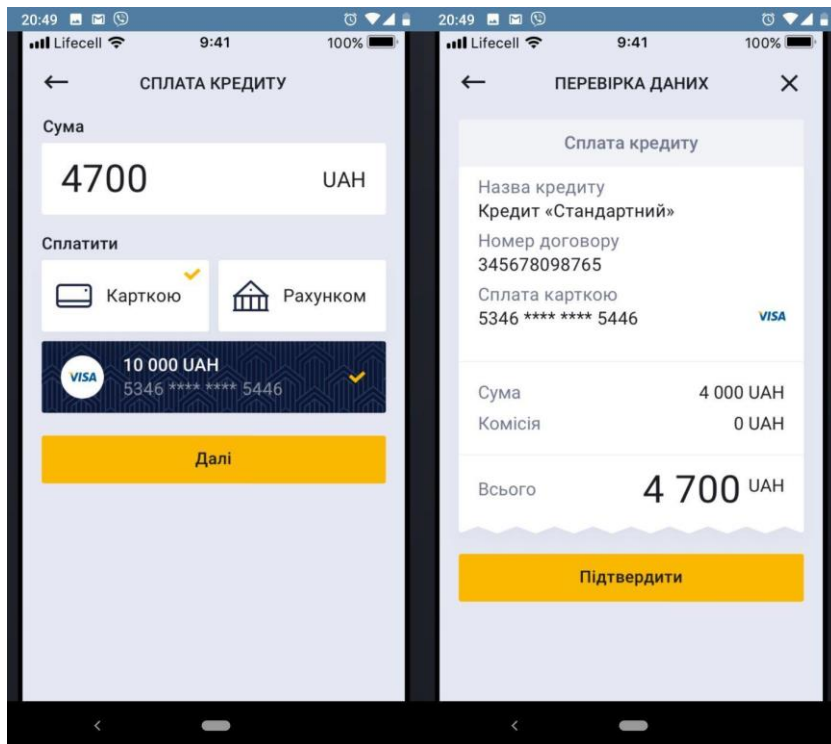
20:49

Lifecell 9:41 100%

←

СПЛАТА КРЕДИТУ

Сума

4700 UAH

Сплатити

Карткою

Рахунком

VISA 10 000 UAH

5346 **** **** 5446

Далі

20:49

Lifecell 9:41 100%

←

ПЕРЕВІРКА ДАНИХ

✕

Сплата кредиту

Назва кредиту

Кредит «Стандартний»

Номер договору

345678098765

Сплата карткою

5346 **** **** 5446

VISA

Сума 4 000 UAH

Комісія 0 UAH

Всього 4 700 UAH

Підтвердити